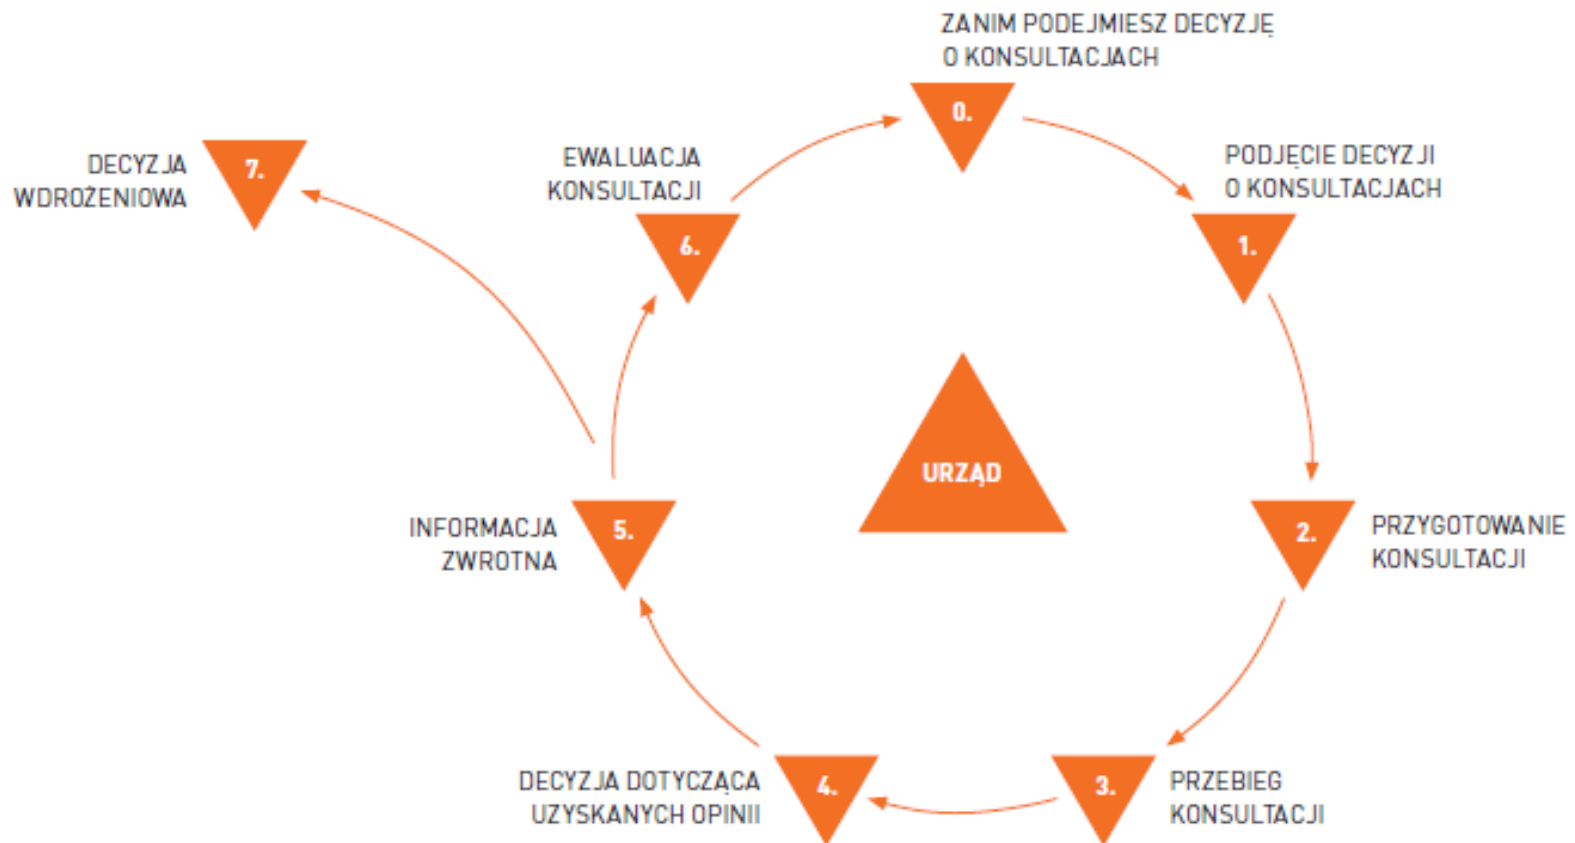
ZANIM PODEJMIESZ DECYZJĘ O KONSULTACJACH

0.

DECYZJA WDROŻENIOWA

7.

EWALUACJA KONSULTACJI

6.

PODJĘCIE DECYZJI O KONSULTACJACH

1.

URZĄD

INFORMACJA ZWROTNA

5.

2.

PRZYGOTOWANIE KONSULTACJI

DECYZJA DOTYCZĄCA UZYSKANYCH OPINII

4.

3.

PRZEBIEG KONSULTACJI